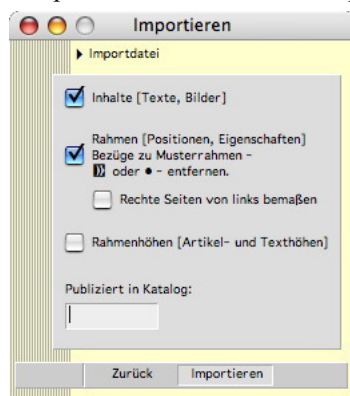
Importieren

Importdatei

Inhalte [Texte, Bilder]

Rahmen [Positionen, Eigenschaften]
Bezüge zu Musterrahmen -
oder • - entfernen.

Rechte Seiten von links bemaßen

Rahmenhöhen [Artikel- und Texthöhen]

Publiziert in Katalog:

Zurück Importieren